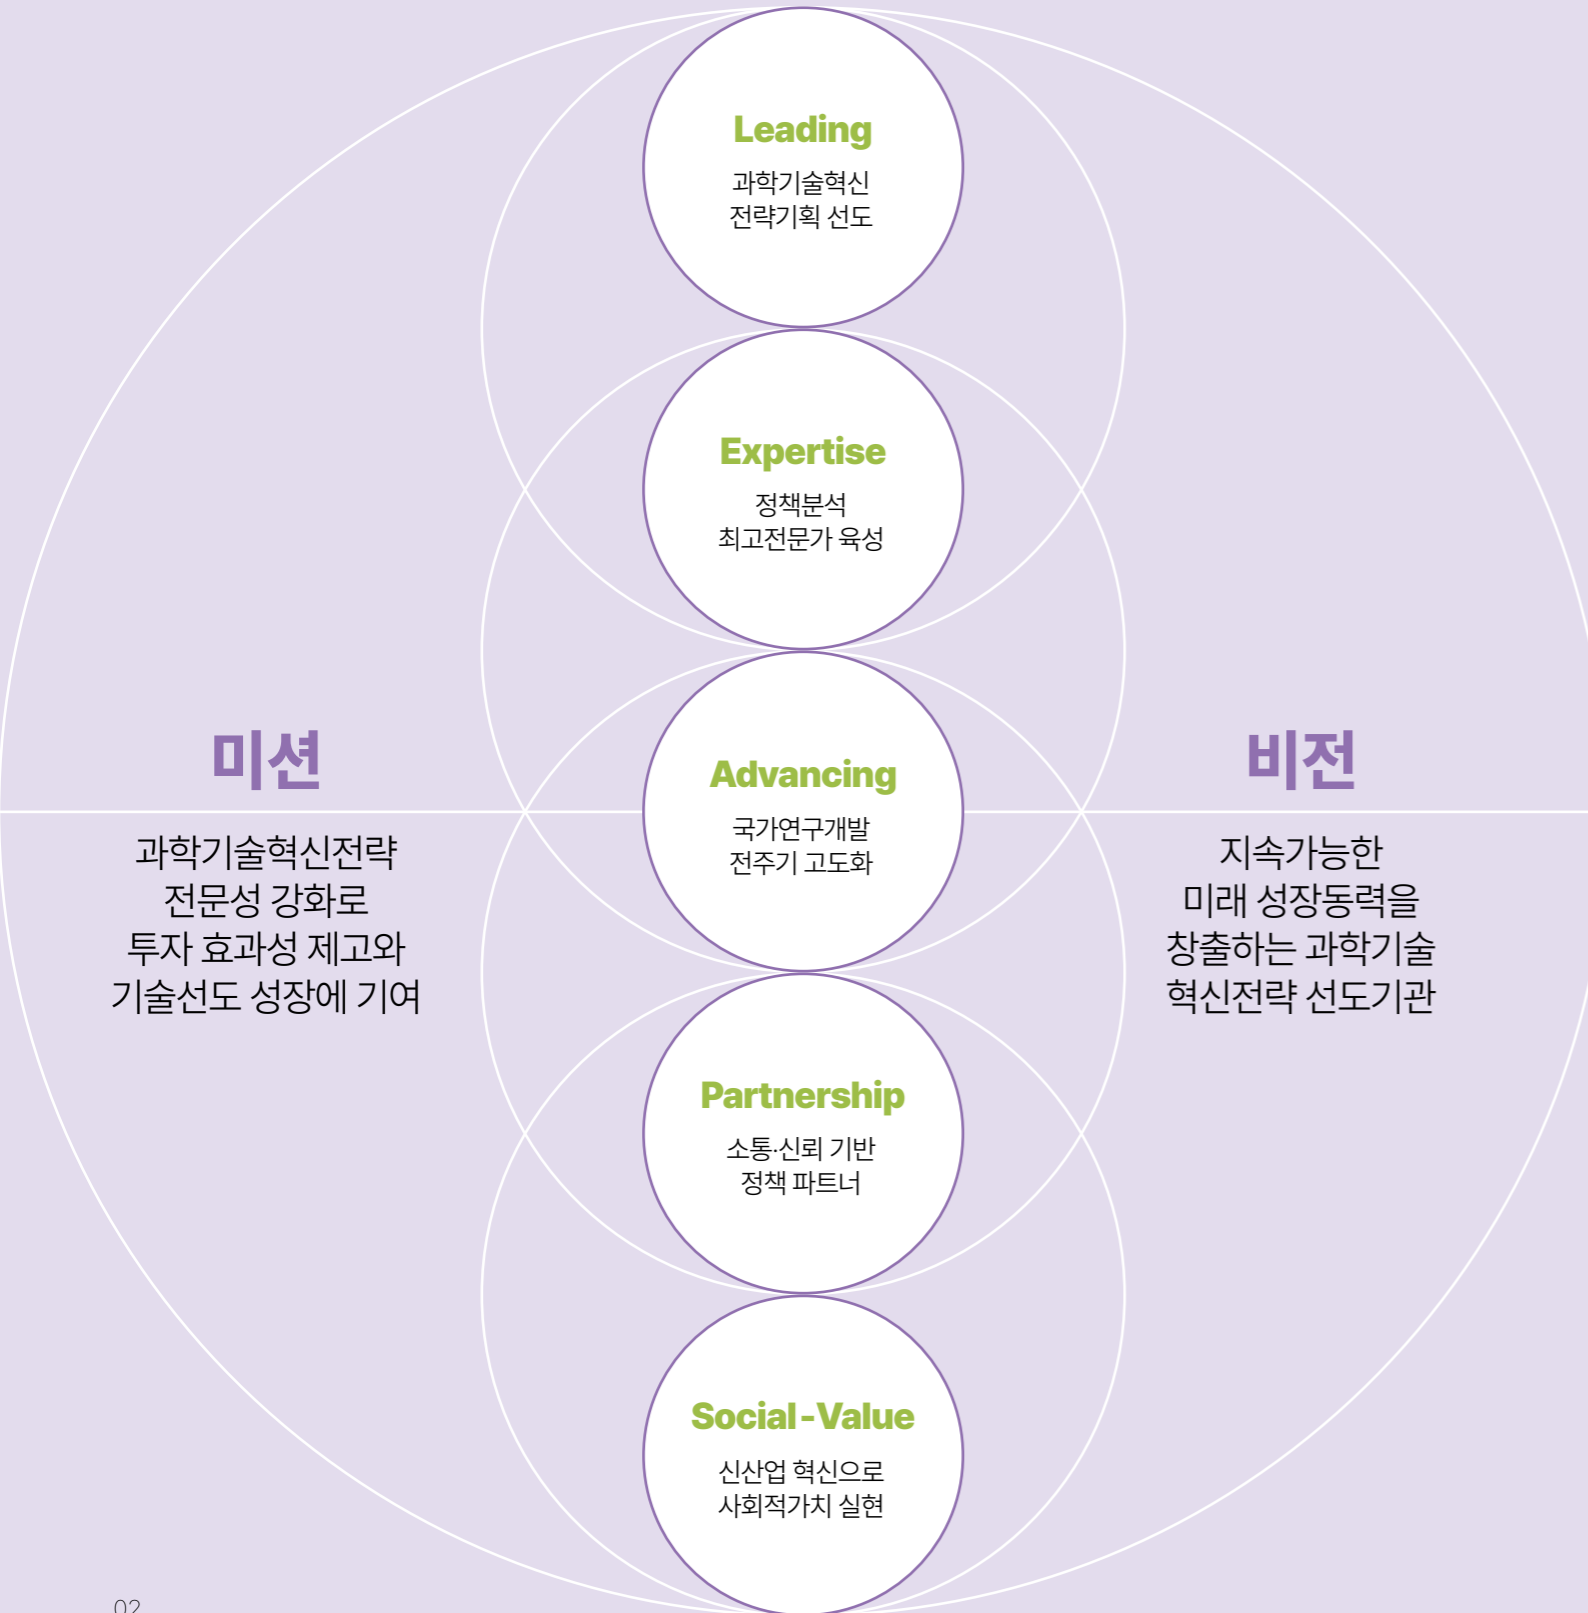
Leading
과학기술혁신
전략기획 선도

Expertise
정책분석
최고전문가 육성

미션
과학기술혁신전략
전문성 강화로
투자 효과성 제고와
기술선도 성장에 기여

Advancing
국가연구개발
전주기 고도화

비전
지속가능한
미래 성장동력을
창출하는 과학기술
혁신전략 선도기관

Partnership
소통·신뢰 기반
정책 파트너

Social-Value
신산업 혁신으로
사회적가치 실현

02